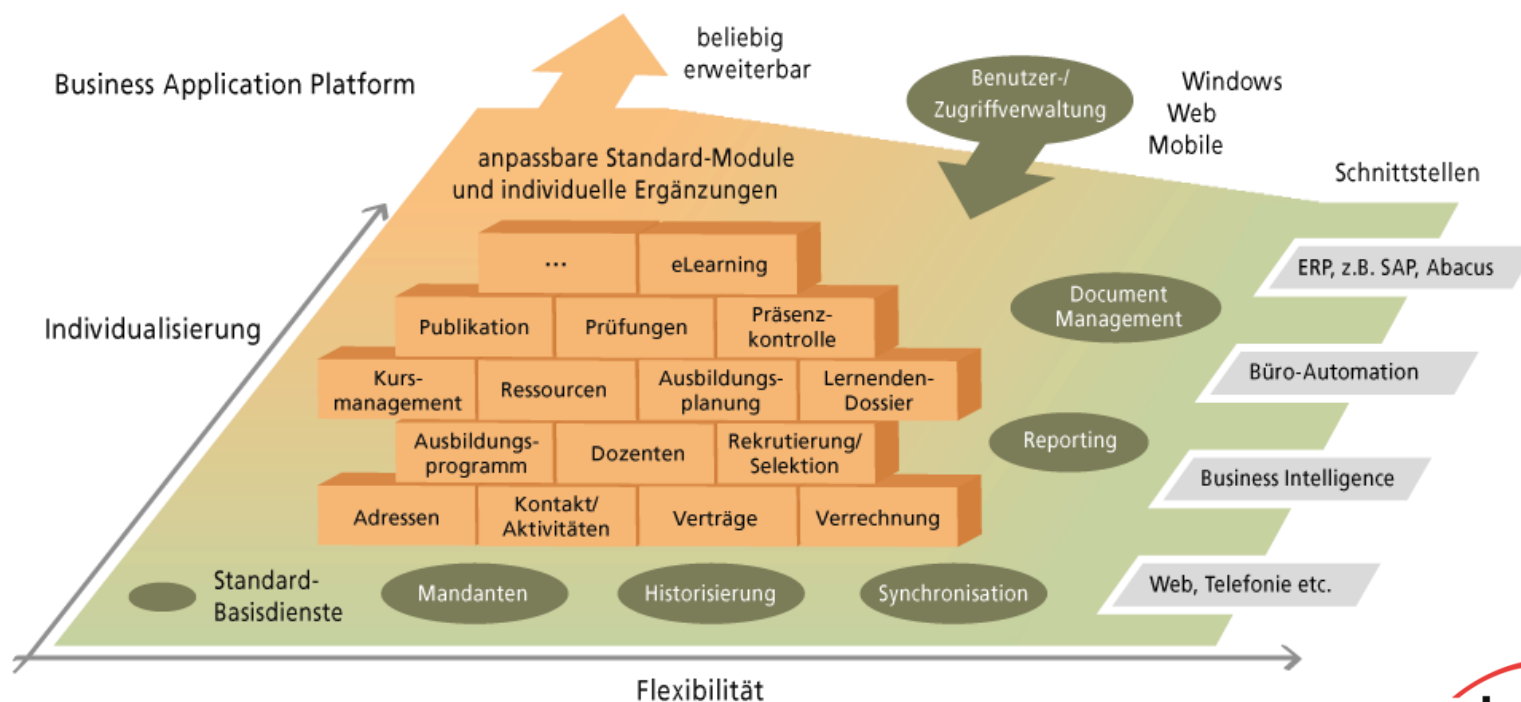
Business Application Platform

beliebig erweiterbar

Benutzer-/ Zugriffverwaltung

Windows
Web
Mobile

Schnittstellen

anpassbare Standard-Module und individuelle Ergänzungen

Individualisierung

...

eLearning

Publikation

Prüfungen

Präsenzkontrolle

Kursmanagement

Ressourcen

Ausbildungsplanung

Lernenden-Dossier

Ausbildungsprogramm

Dozenten

Rekrutierung/ Selektion

Adressen

Kontakt/ Aktivitäten

Verträge

Verrechnung

Document Management

Reporting

ERP, z.B. SAP, Abacus

Büro-Automation

Business Intelligence

Web, Telefonie etc.

Standard-Basisdienste

Mandanten

Historisierung

Synchronisation

Flexibilität